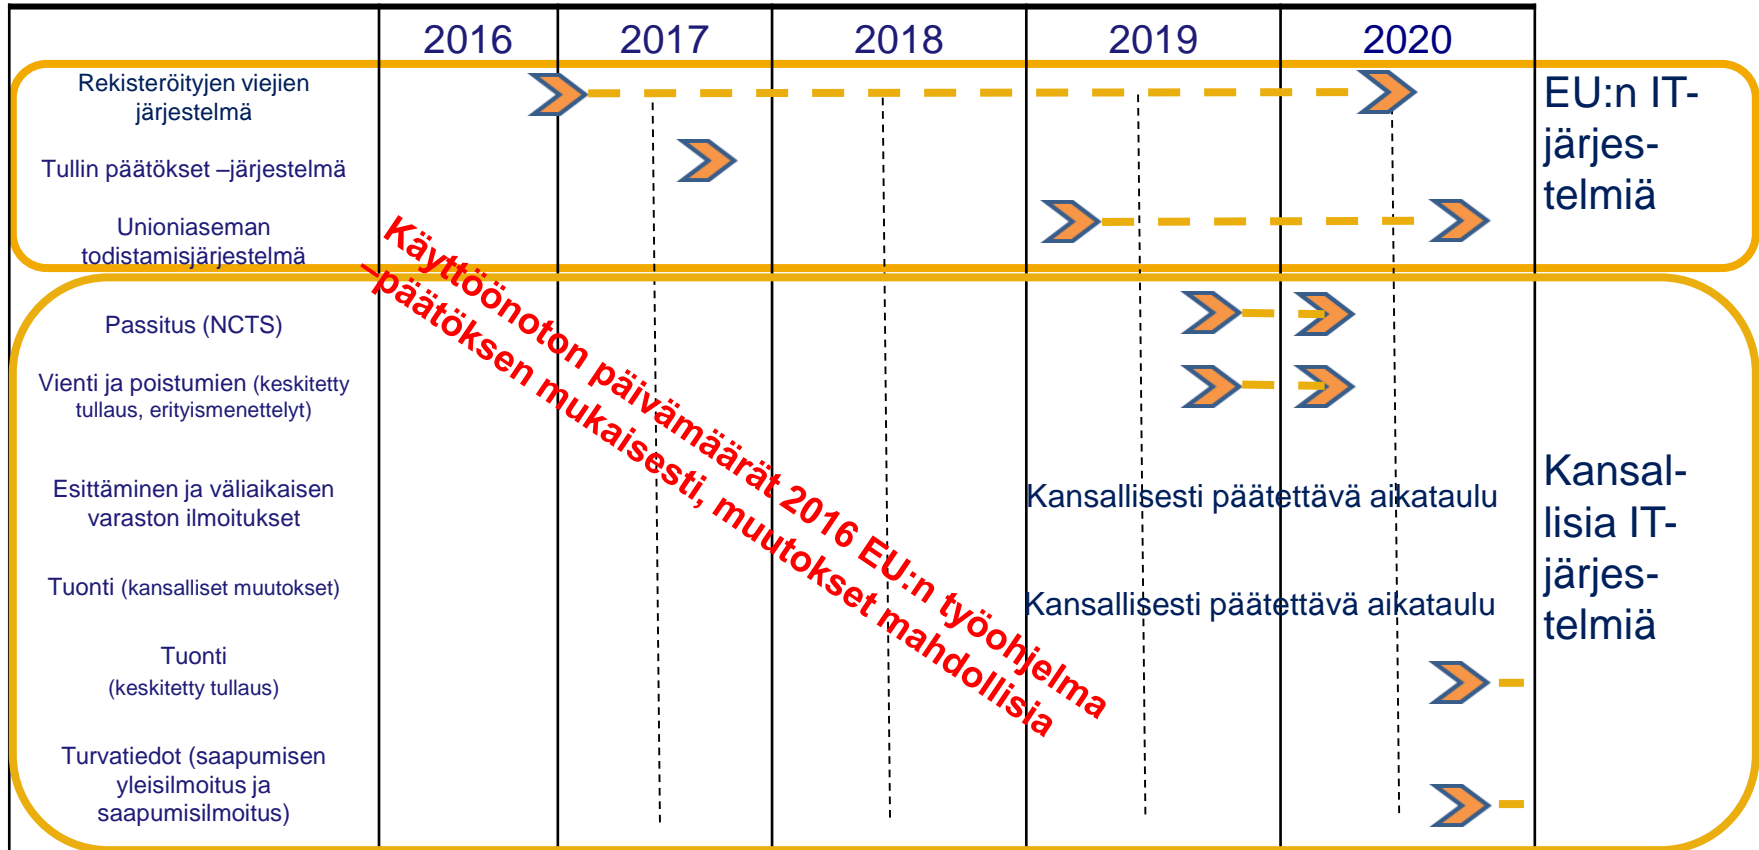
| | 2016 | 2017 | 2018 | 2019 | 2020 | |
|---|---|---|---|---|---|---|
| Rekisteröityjen viejien järjestelmä | | | | | | EU:n IT-järjestelmiä |
| Tullin päätökset –järjestelmä | | | | | | |
| Unioniaseman todistamisjärjestelmä | | | | | | |
| Passitus (NCTS) | | | | | | Kansallisia IT-järjestelmiä |
| Vienti ja poistumien (keskitetty tullaus, erityismenettelyt) | | | | | | |
| Esittäminen ja väliaikaisen varaston ilmoitukset | | | | Kansallisesti päätettävä aikataulu | | |
| Tuonti (kansalliset muutokset) | | | | Kansallisesti päätettävä aikataulu | | |
| Tuonti (keskitetty tullaus) | | | | | | |
| Turvatiedot (saapumisen yleisilmoitus ja saapumisilmoitus) | | | | | | |

Käyttöönoton päivämäärät 2016 EU:n työohjelma –päätöksen mukaisesti, muutokset mahdollisia